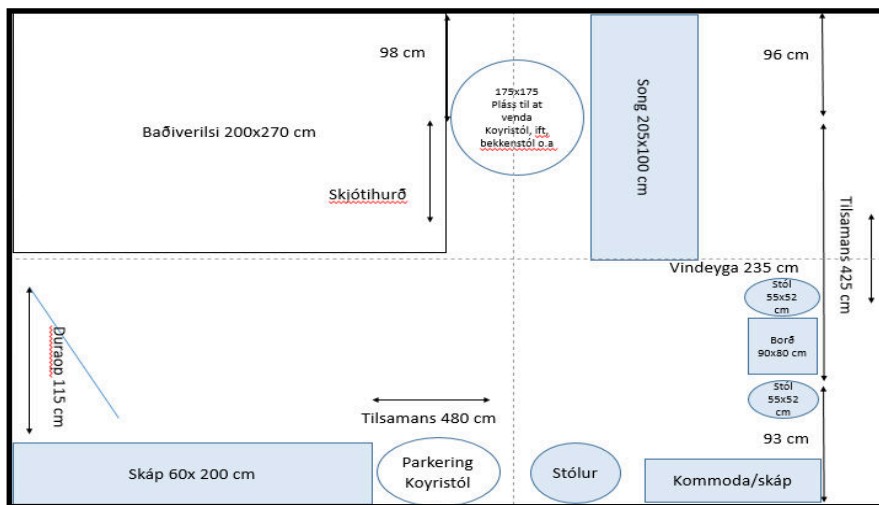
Baðiverilsi 200x270 cm

98 cm

Skjótihurð

175x175
Pláss til at venda
Koyristól, ift. bekkenstól o.a

Song 205x100 cm

96 cm

Tilsamans 425 cm

Vindeygа 235 cm

Stól
55x52
cm

Borð
90x80 cm

Stól
55x52
cm

93 cm

Duraop 115 cm

Tilsamans 480 cm

Skáp 60x 200 cm

Parkering
Koyristól

Stólur

Kommoda/skáp